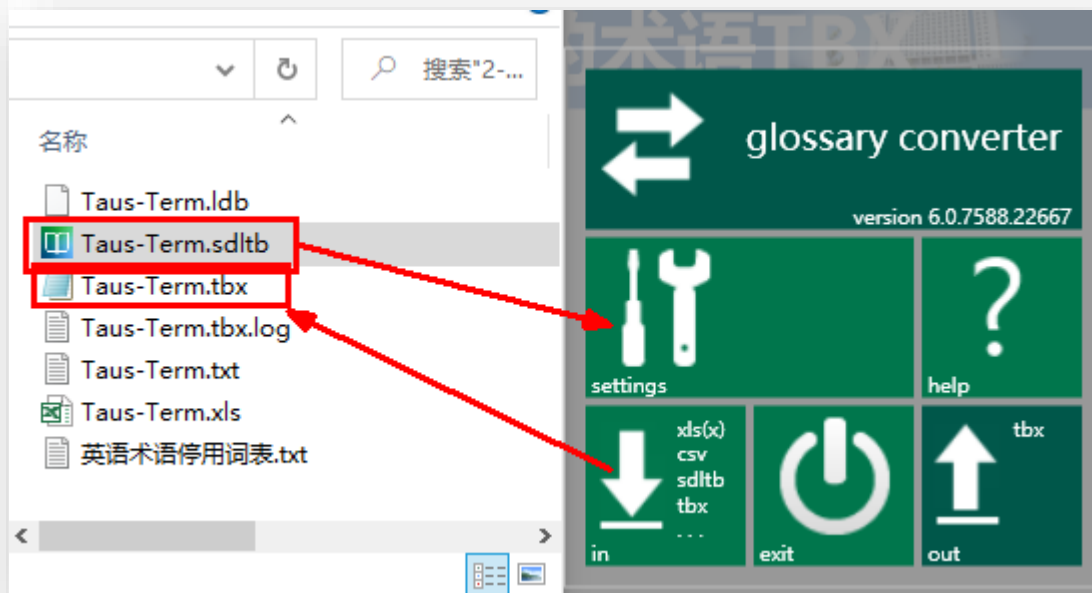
搜索"2-...

名称

Taus-Term.ldb
Taus-Term.sdltb
Taus-Term.tbx
Taus-Term.tbx.log
Taus-Term.txt
Taus-Term.xls
英语术语停用词表.txt

glossary converter

version 6.0.7588.22667

settings

?

help

xls(x)
csv
sdltb
tbx
. . .

in

exit

tbx

out